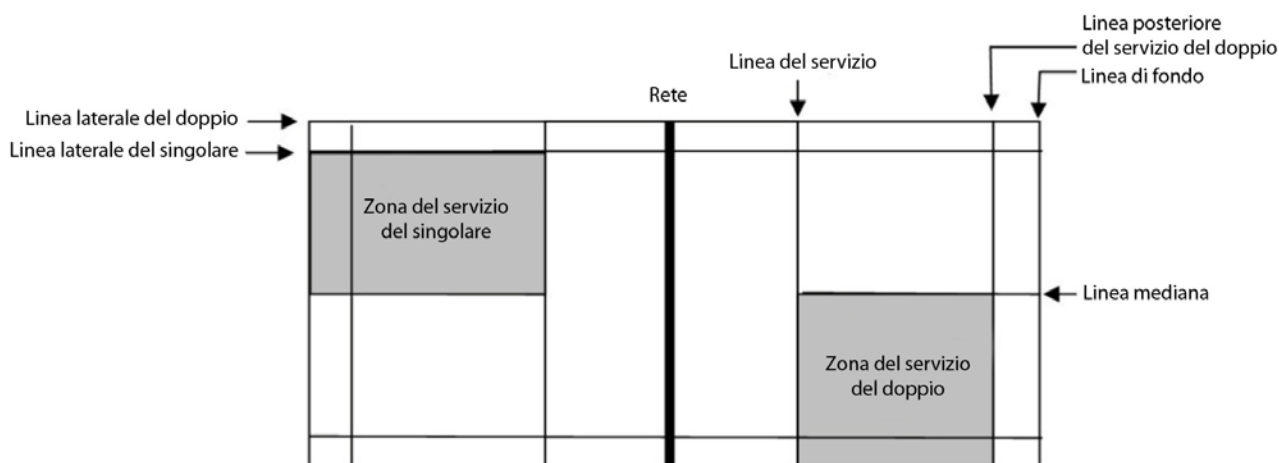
Linea posteriore del servizio del doppio

Linea del servizio

Linea di fondo

Rete

Linea laterale del doppio

Linea laterale del singolare

Zona del servizio del singolare

Linea mediana

Zona del servizio del doppio